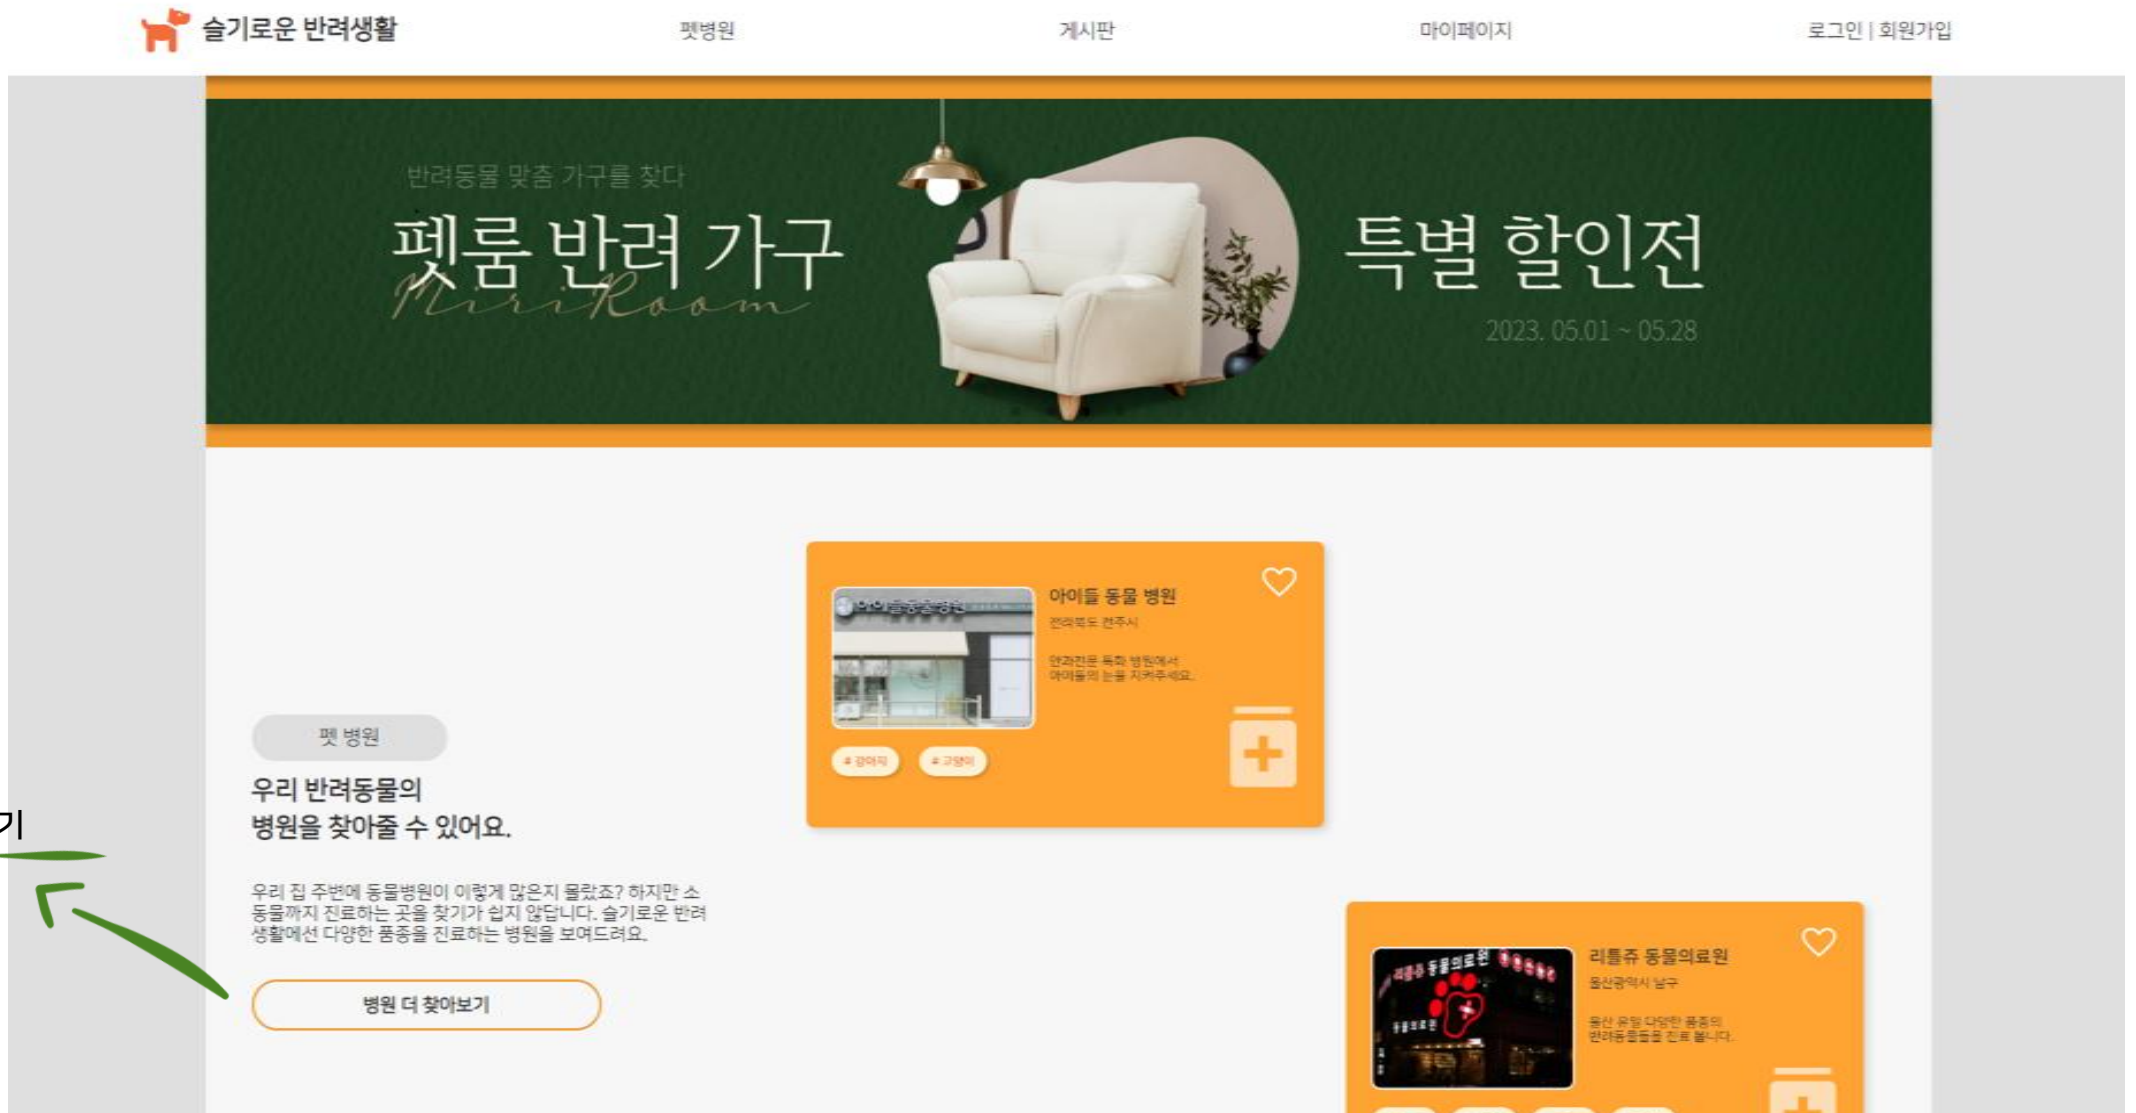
슬기로운 반려생활

펫병원

게시판

마이페이지

로그인 | 회원가입

반려동물 맞춤 가구를 찾다

펫룸 반려 가구

MiriRoom

특별 할인전

2023. 05.01 ~ 05.28

펫 병원

우리 반려동물의 병원을 찾아줄 수 있어요.

우리 집 주변에 동물병원이 이렇게 많은지 몰랐죠? 하지만 소동물까지 진료하는 곳을 찾기가 쉽지 않답니다. 슬기로운 반려생활에선 다양한 품종을 진료하는 병원을 보여드려요.

병원 더 찾아보기

기

아이들 동물 병원

전라북도 전주시

안과진료 특화 병원에서 아이들의 눈을 지켜주세요.

# 강아지

# 고양이

리틀쥬 동물의료원

울산광역시 남구

울산 유일 다양한 품종의 반려동물들을 진료 봅니다.